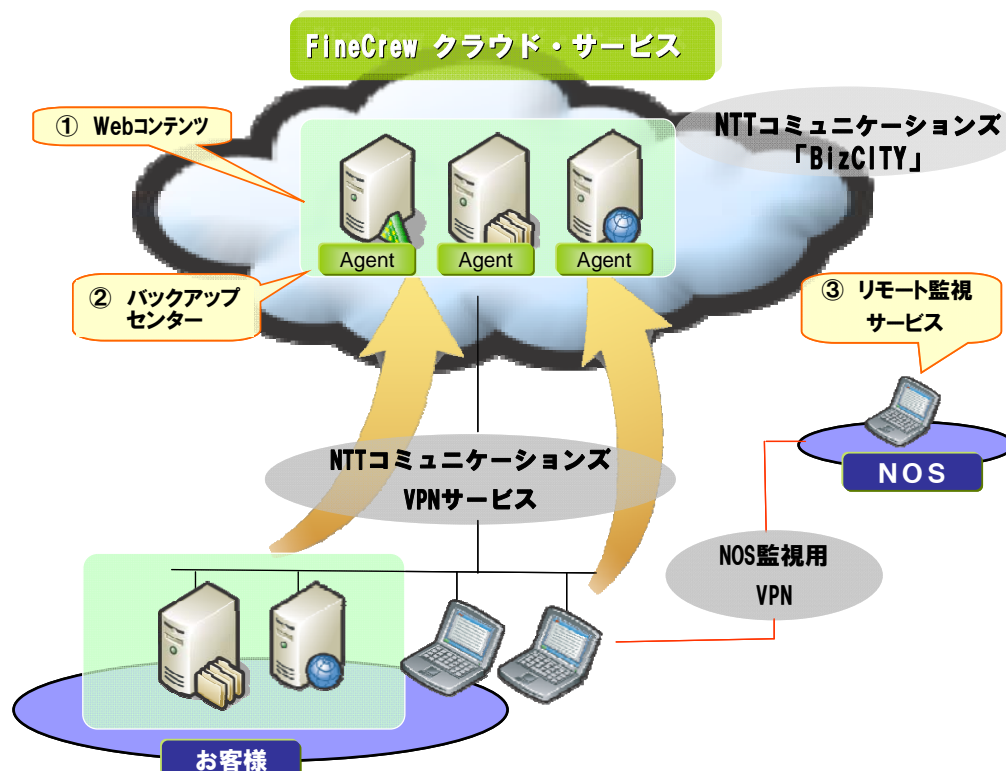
FineCrew クラウド・サービス

① Webコンテンツ

NTTコミュニケーションズ 「BizCITY」

Agent

Agent

Agent

② バックアップ センター

③ リモート監視 サービス

NTTコミュニケーションズ VPNサービス

NOS

NOS監視用 VPN

お客様